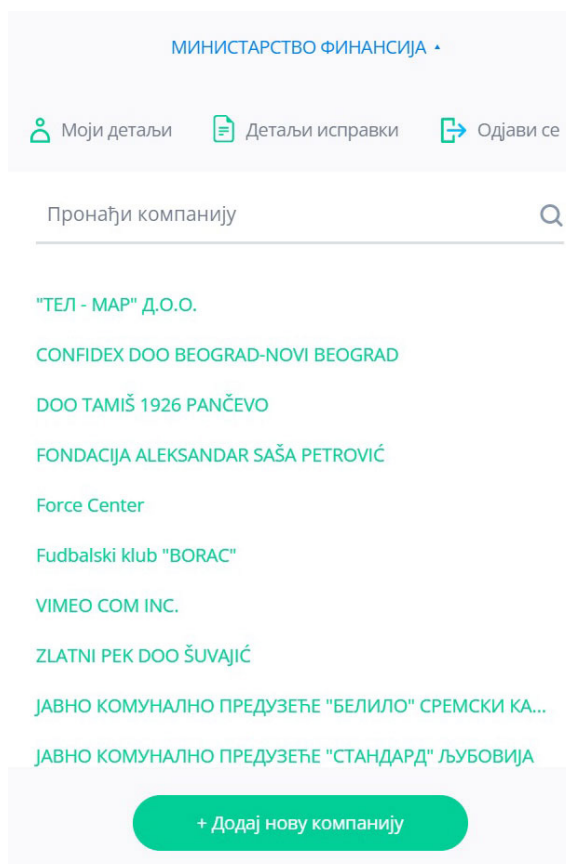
МИНИСТАРСТВО ФИНАНСИЈА ▴

Моји детаљи   Детаљи исправки   Одјави се

Пронађи компанију

"ТЕЛ - МАР" Д.О.О.

CONFIDEX DOO BEOGRAD-NOVI BEOGRAD

DOO TAMIŠ 1926 PANČEVO

FONDACIJA ALEKSANDAR SAŠA PETROVIĆ

Force Center

Fudbalski klub "BORAC"

VIMEO COM INC.

ZLATNI PEK DOO ŠUVAJIĆ

ЈАВНО КОМУНАЛНО ПРЕДУЗЕЋЕ "БЕЛИЛО" СРЕМСКИ КА...

ЈАВНО КОМУНАЛНО ПРЕДУЗЕЋЕ "СТАНДАРД" ЉУБОВИЈА

+ Додај нову компанију